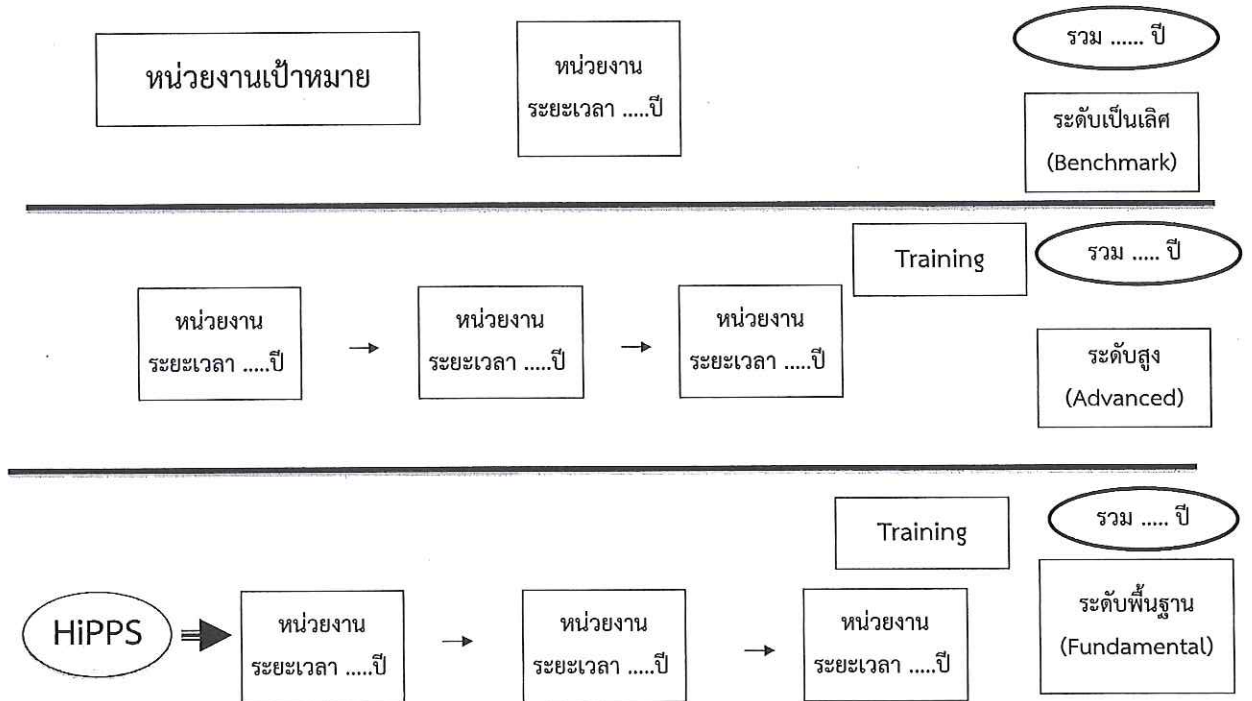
หน่วยงานเป้าหมาย

หน่วยงาน
ระยะเวลา .....ปี

รวม ...... ปี

ระดับเป็นเลิศ
(Benchmark)

Training

รวม ..... ปี

หน่วยงาน
ระยะเวลา .....ปี

หน่วยงาน
ระยะเวลา .....ปี

หน่วยงาน
ระยะเวลา .....ปี

ระดับสูง
(Advanced)

Training

รวม ..... ปี

HiPPS

หน่วยงาน
ระยะเวลา .....ปี

หน่วยงาน
ระยะเวลา .....ปี

หน่วยงาน
ระยะเวลา .....ปี

ระดับพื้นฐาน
(Fundamental)